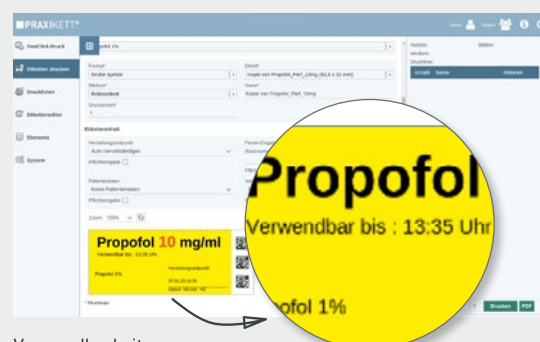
PRAXIKETT®

OneClick-Druck
Etiketten drucken
Druckdaten
Etiketteneditor
Elemente
System

Propofol 1%

Format*
Große Spritze
Medium*
Rollenetikett
Druckanzahl*
1

Etikett*
Kopie von Propofol_Perf_10mg (92,5 x 32 mm)
Name*
Kopie von Propofol_Perf_10mg

Etiketteninhalt
Herstellungszeitpunkt
Auto-Vervollständigen
Pflichtangabe
Patientendaten
Keine Patientendaten
Pflichtangabe

Zoom: 120%

Propofol 10 mg/ml
Verwendbar bis : 13:35 Uhr
Propofol 1%
Herstellungszeitpunkt
27.01.20 10:35

* Pflichtfelder

Nutzer:
Medium:
Drucker:
Anzahl Name

Drucken PDF

Propofol
Verwendbar bis : 13:35 Uhr
ofol 1%

Verwendbarkeit